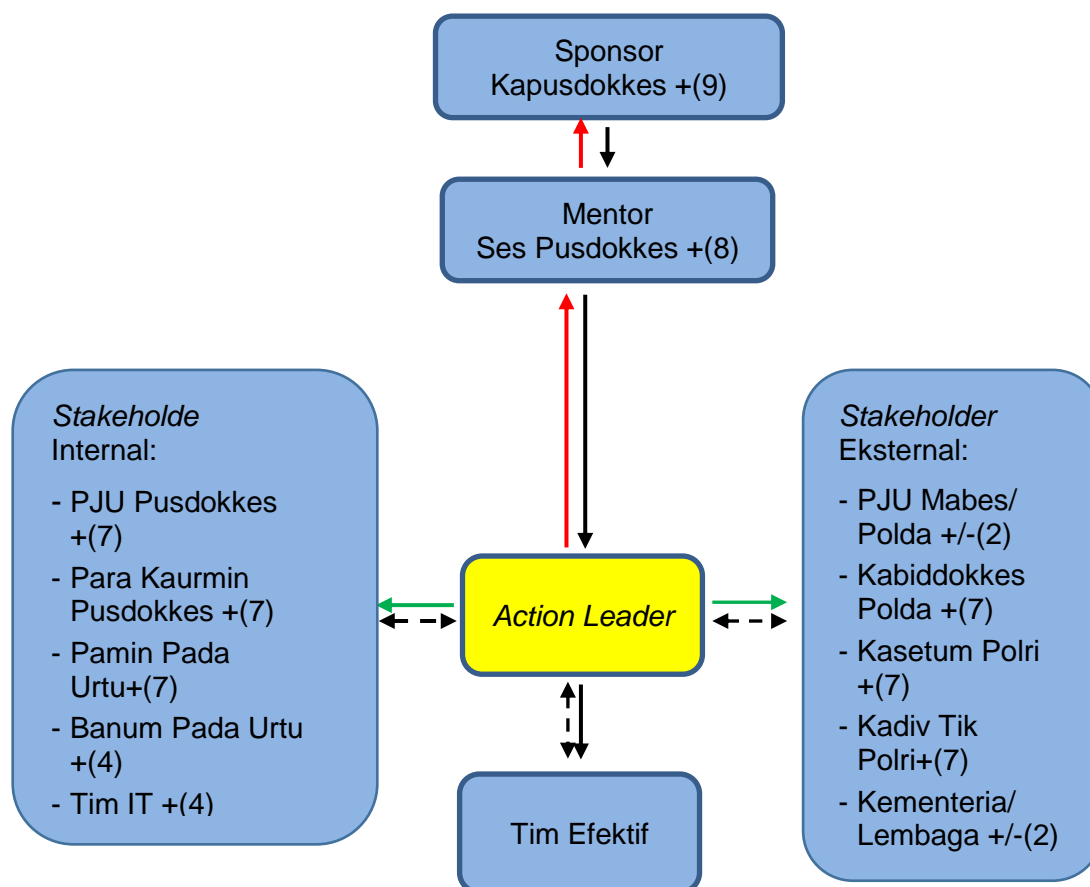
Sponsor
Kapusdokkes +(9)

Mentor
Ses Pusdokkes +(8)

*Stakeholde* Internal:

- PJU Pusdokkes +(7)
- Para Kaurmin Pusdokkes +(7)
- Pamin Pada Urtu+(7)
- Banum Pada Urtu +(4)
- Tim IT +(4)

*Action Leader*

*Stakeholder* Eksternal:

- PJU Mabes/ Polda +/-(2)
- Kabiddokkes Polda +(7)
- Kasetum Polri +(7)
- Kadiv Tik Polri+(7)
- Kementeria/ Lembaga +/-(2)

Tim Efektif